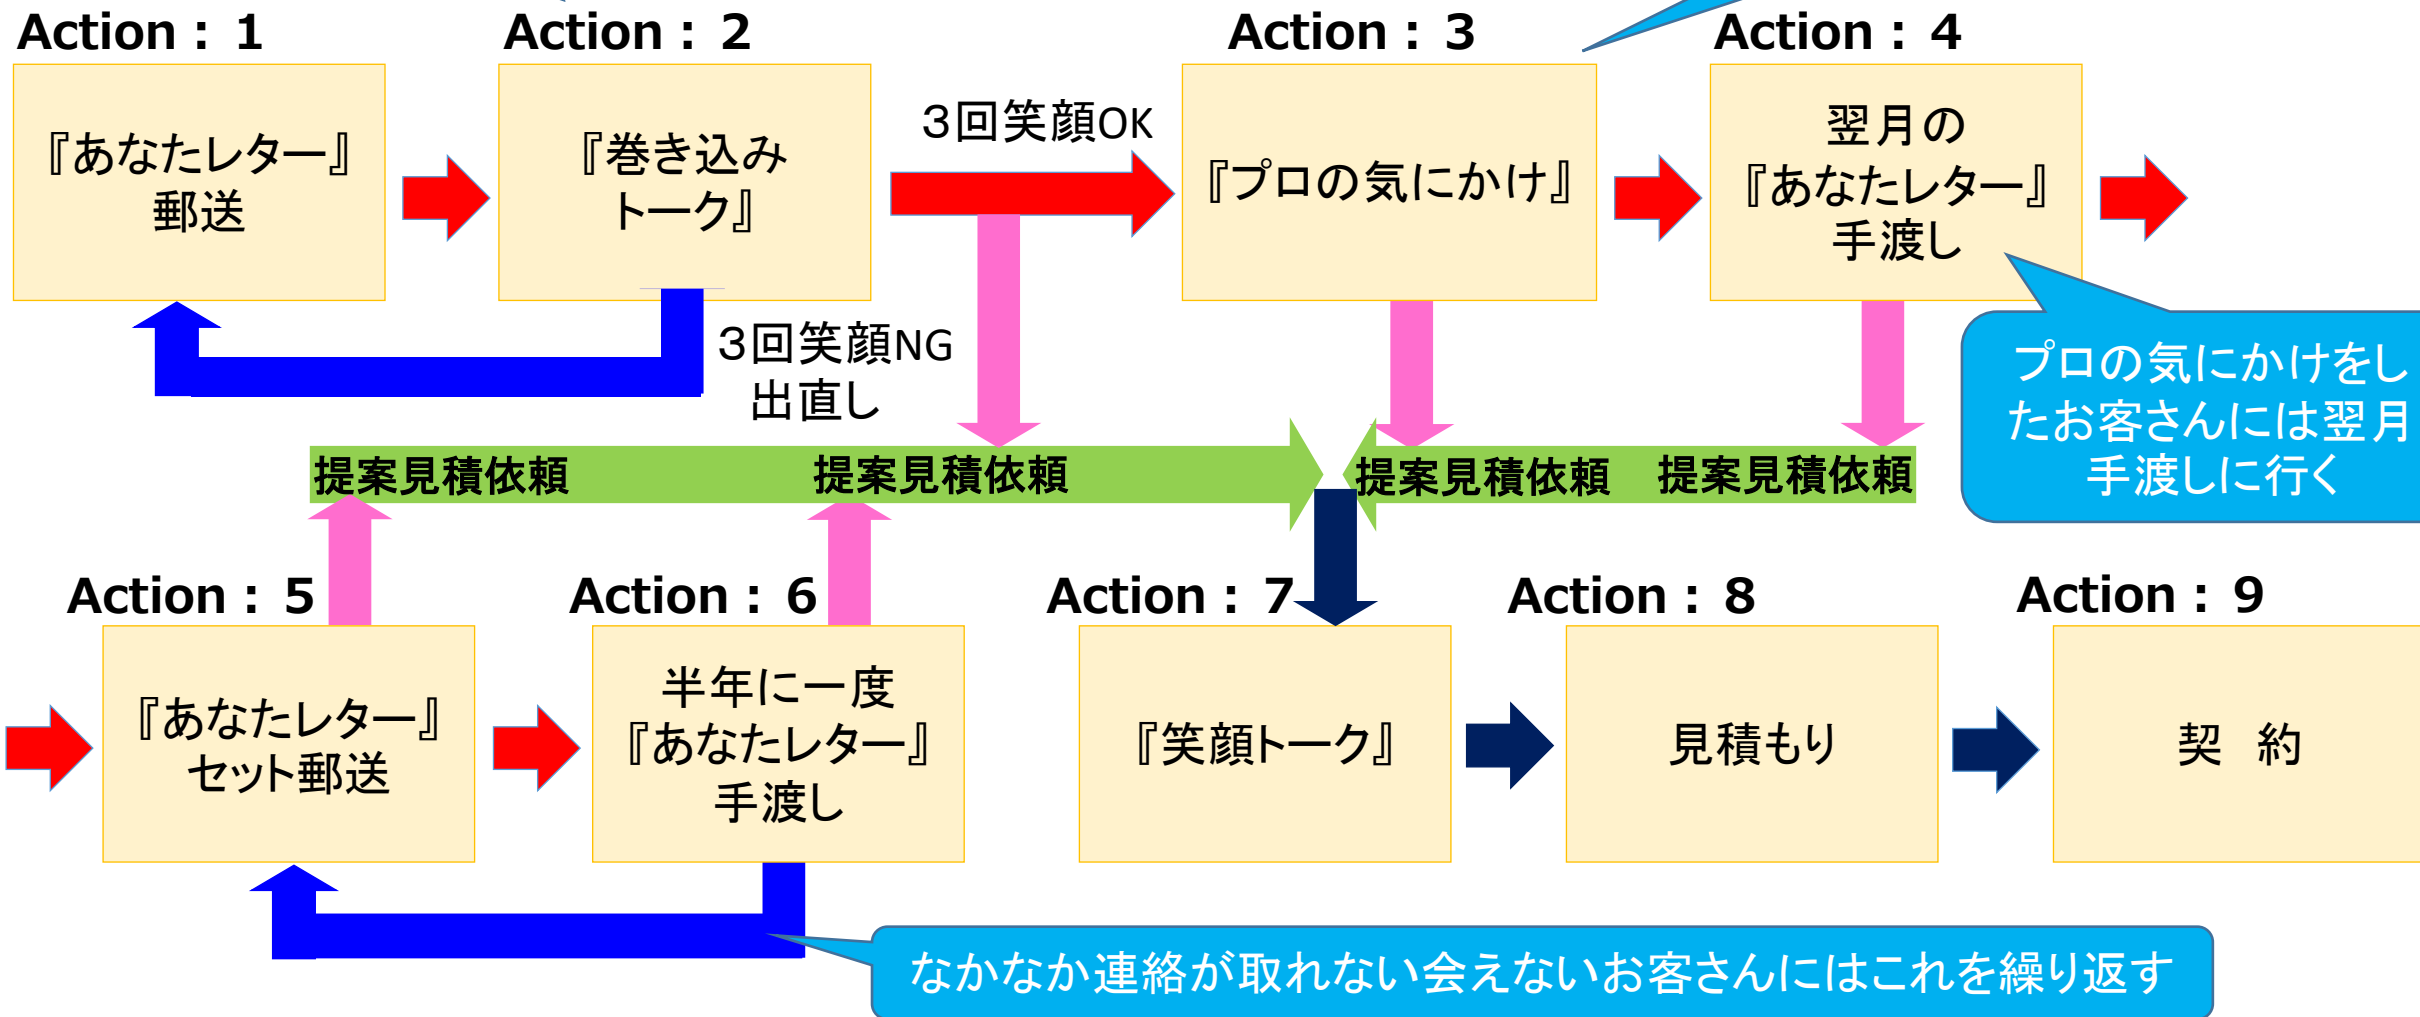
Action：1

『あなたレター』
郵送

Action：2

『巻き込み
トーク』

３回笑顔OK

３回笑顔NG
出直し

Action：3

『プロの気にかけ』

Action：4

翌月の
『あなたレター』
手渡し

プロの気にかけをしたお客さんには翌月手渡しに行く

提案見積依頼　提案見積依頼　提案見積依頼　提案見積依頼

Action：5

『あなたレター』
セット郵送

Action：6

半年に一度
『あなたレター』
手渡し

Action：7

『笑顔トーク』

Action：8

見積もり

Action：9

契　約

なかなか連絡が取れない会えないお客さんにはこれを繰り返す